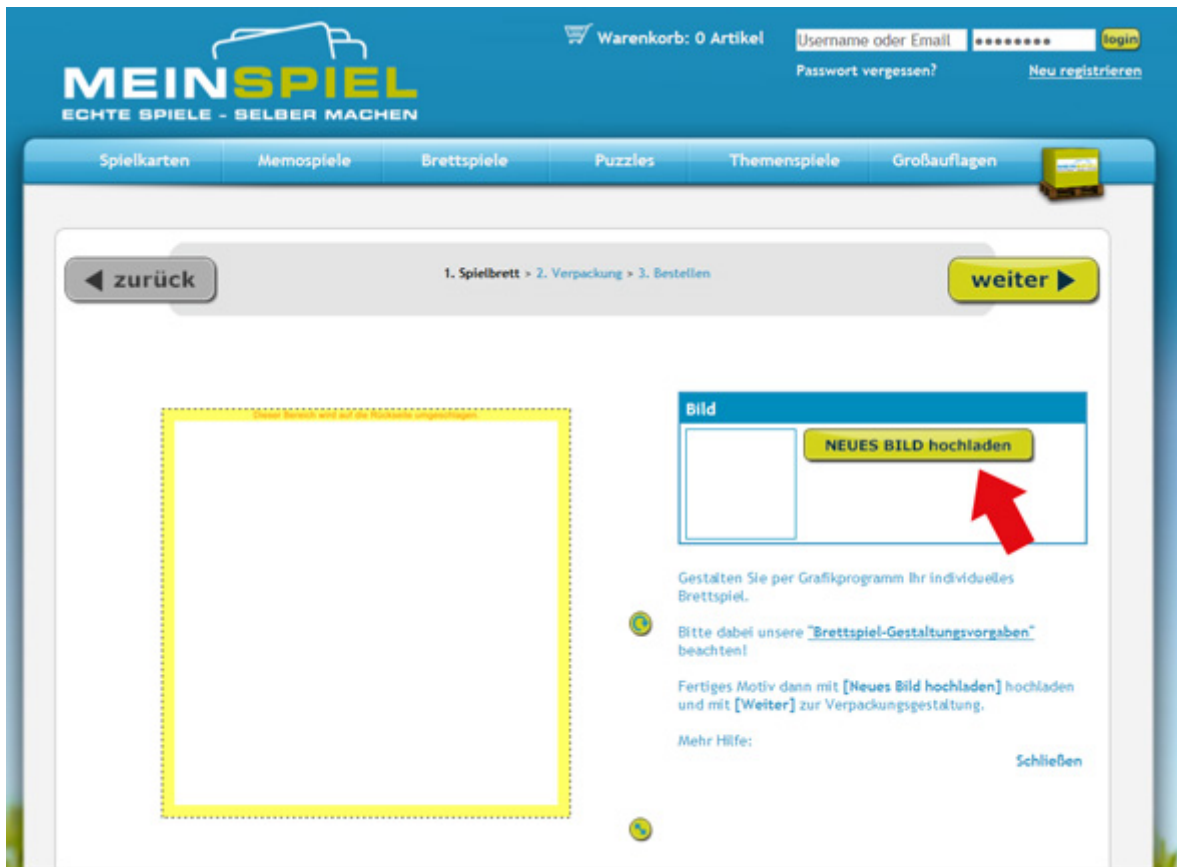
MEINSPIEL
ECHTE SPIELE - SELBER MACHEN

Warenkorb: 0 Artikel

Username oder Email ●●●●●●●● login

Passwort vergessen? Neu registrieren

Spielkarten Memospiele Brettspiele Puzzles Themenspiele Großauflagen

zurück

1. Spielbrett > 2. Verpackung > 3. Bestellen

weiter

Dieser Bereich wird auf die Rückseite umgeschlagen

Bild

NEUES BILD hochladen

Gestalten Sie per Grafikprogramm Ihr individuelles Brettspiel.

Bitte dabei unsere "Brettspiel-Gestaltungsvorgaben" beachten!

Fertiges Motiv dann mit [Neues Bild hochladen] hochladen und mit [Weiter] zur Verpackungsgestaltung.

Mehr Hilfe:

Schließen